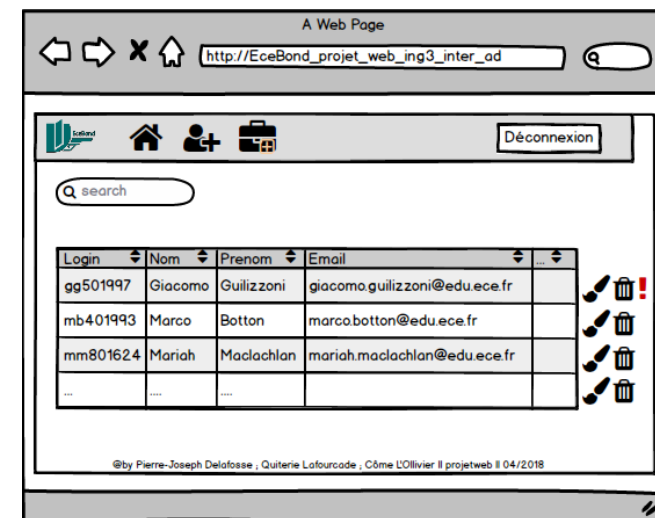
A Web Page

http://EceBond_projet_web_ing3_inter_ad

EceBond

Déconnexion

search

| Login | Nom | Prenom | Email | ... |
|---|---|---|---|---|
| gg501997 | Giacomo | Guilizzoni | giacomo.guilizzoni@edu.ece.fr | |
| mb401993 | Marco | Botton | marco.botton@edu.ece.fr | |
| mm801624 | Mariah | Maclachlan | mariah.maclachlan@edu.ece.fr | |
| ... | ... | ... | | |

!

@by Pierre-Joseph Delafosse ; Quiterie Lafourcade ; Côme L'Ollivier || projetweb || 04/2018